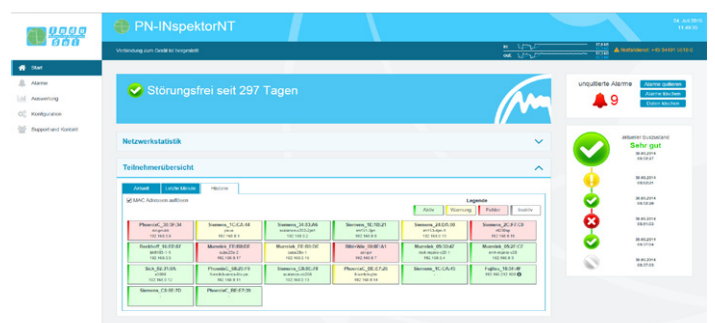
PN-INspektorNT

24. Juli 2019
11:49:35

Verbindung zum Gerät ist hergestellt

in:
out:

Notfallnummer: +49 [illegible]

Start
Alarme
Auswertung
Konfiguration
Support and Kontakt

Störungsfrei seit 297 Tagen

unquittierte Alarme
9

Alarme quittieren
Alarme löschen
Daten löschen

aktueller Buszustand
Sehr gut

Netzwerkstatistik

Teilnehmerübersicht

Aktuell
Letzte Minute
Historie

MAC Adressen auflösen

Legende
Aktiv
Warnung
Fehler
Inaktiv

PhoenixC_20:3F:34
Siemens_7C:C4:44
Siemens_24:E3:4A
Siemens_7E:1D:21
Siemens_24:B6:08
Siemens_2C:F7:C9
Beckhoff_1E:FE:F7
Murrelek_FF:B8:F6
Murrelek_FE:B0:5F
Bihl+Wie_00:8F:A1
Murrelek_05:53:67
Murrelek_09:2F:C7
Sick_02:2F:2A
PhoenixC_08:20:F9
Siemens_C8:8C:F8
PhoenixC_B6:17:26
Siemens_1C:CA:45
Fujitsu_10:D1:40
Siemens_C6:0E:7D
PhoenixC_B6:E7:39